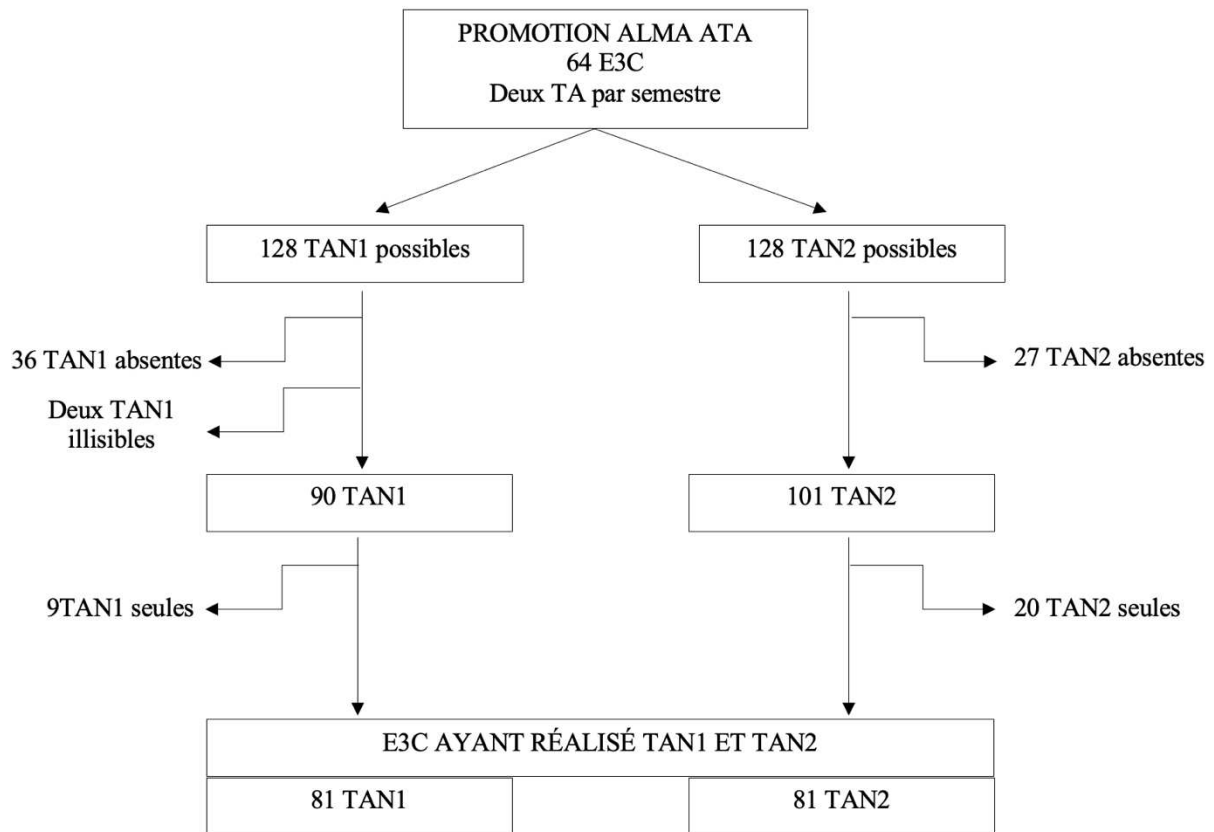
PROMOTION ALMA ATA
64 E3C
Deux TA par semestre

128 TAN1 possibles

128 TAN2 possibles

36 TAN1 absentes

Deux TAN1 illisibles

27 TAN2 absentes

90 TAN1

101 TAN2

9TAN1 seules

20 TAN2 seules

E3C AYANT RÉALISÉ TAN1 ET TAN2

81 TAN1

81 TAN2